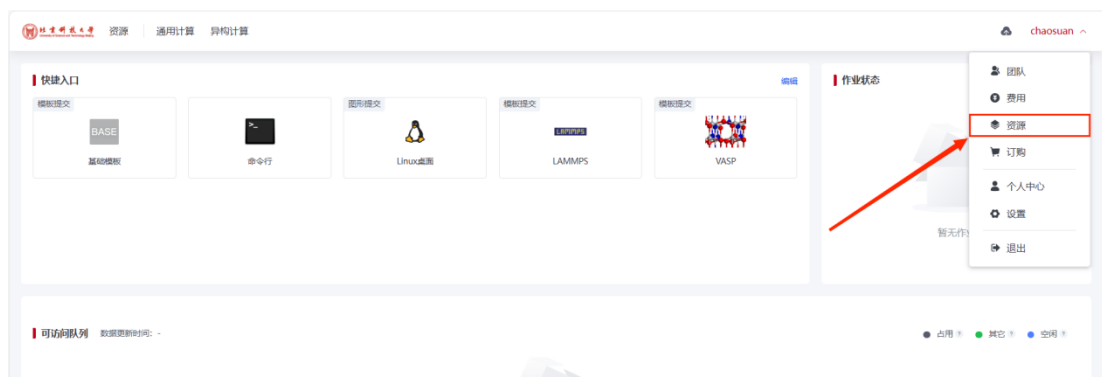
北京科技大学 资源 通用计算 异构计算

chaosuan

快捷入口

编辑

模板提交

BASE

基础模板

命令行

图形提交

Linux桌面

模板提交

LAMMPS

LAMMPS

模板提交

VASP

作业状态

暂无作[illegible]

团队

费用

资源

订购

个人中心

设置

退出

可访问队列 数据更新时间: -

占用 其它 空闲